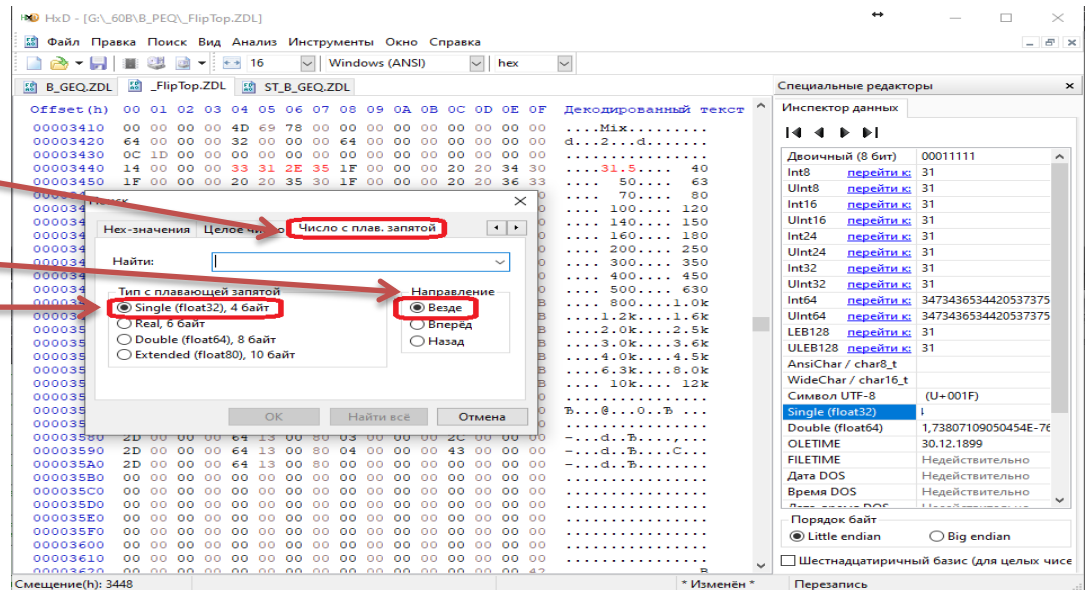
HxD - [G:\_60B\B_PEQ\_FlipTop.ZDL]

Файл Правка Поиск Вид Анализ Инструменты Окно Справка

16 Windows (ANSI) hex

B_GEQ.ZDL _FlipTop.ZDL ST_B_GEQ.ZDL

Offset(h) 00 01 02 03 04 05 06 07 08 09 0A 0B 0C 0D 0E 0F Декодированный текст
00003410 00 00 00 00 4D 69 78 00 00 00 00 00 00 00 00 00 ....Mix.........
00003420 64 00 00 00 32 00 00 00 64 00 00 00 00 00 00 00 d...2...d.......
00003430 0C 1D 00 00 00 00 00 00 00 00 00 00 00 00 00 00
00003440 14 00 00 00 33 31 2E 35 1F 00 00 00 20 20 34 30 ....31.5.... 40
00003450 1F 00 00 00 20 20 35 30 1F 00 00 00 20 20 36 33 .... 50.... 63

Поиск

Hex-значения Целое чи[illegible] Число с плав. запятой

Найти:

Тип с плавающей запятой
Single (float32), 4 байт
Real, 6 байт
Double (float64), 8 байт
Extended (float80), 10 байт

Направление
Везде
Вперёд
Назад

OK Найти всё Отмена

.... 70.... 80
.... 100.... 120
.... 140.... 150
.... 160.... 180
.... 200.... 250
.... 300.... 350
.... 400.... 450
.... 500.... 630
.... 800....1.0k
....1.2k....1.6k
....2.0k....2.5k
....3.0k....3.6k
....4.0k....4.5k
....6.3k....8.0k
.... 10k.... 12k
Ђ...@...0..Ђ ...
00003580 2D 00 00 00 64 13 00 80 03 00 00 00 2C 00 00 00 -...d..Ђ....,...
00003590 2D 00 00 00 64 13 00 80 04 00 00 00 43 00 00 00 -...d..Ђ....C...
000035A0 2D 00 00 00 64 13 00 80 00 00 00 00 00 00 00 00 -...d..Ђ........
000035B0
000035C0
000035D0
000035E0
000035F0
00003600
00003610
00003620

Специальные редакторы
Инспектор данных

| | |
|---|---|
| Двоичный (8 бит) | 00011111 |
| Int8 перейти к: | 31 |
| UInt8 перейти к: | 31 |
| Int16 перейти к: | 31 |
| UInt16 перейти к: | 31 |
| Int24 перейти к: | 31 |
| UInt24 перейти к: | 31 |
| Int32 перейти к: | 31 |
| UInt32 перейти к: | 31 |
| Int64 перейти к: | 3473436534420537375 |
| UInt64 перейти к: | 3473436534420537375 |
| LEB128 перейти к: | 31 |
| ULEB128 перейти к: | 31 |
| AnsiChar / char8_t | |
| WideChar / char16_t | |
| Символ UTF-8 | (U+001F) |
| Single (float32) | |
| Double (float64) | 1,73807109050454E-7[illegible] |
| OLETIME | 30.12.1899 |
| FILETIME | Недействительно |
| Дата DOS | Недействительно |
| Время DOS | Недействительно |

Порядок байт
Little endian Big endian

Шестнадцатиричный базис (для целых чисе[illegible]

Смещение(h): 3448 * Изменён * Перезапись